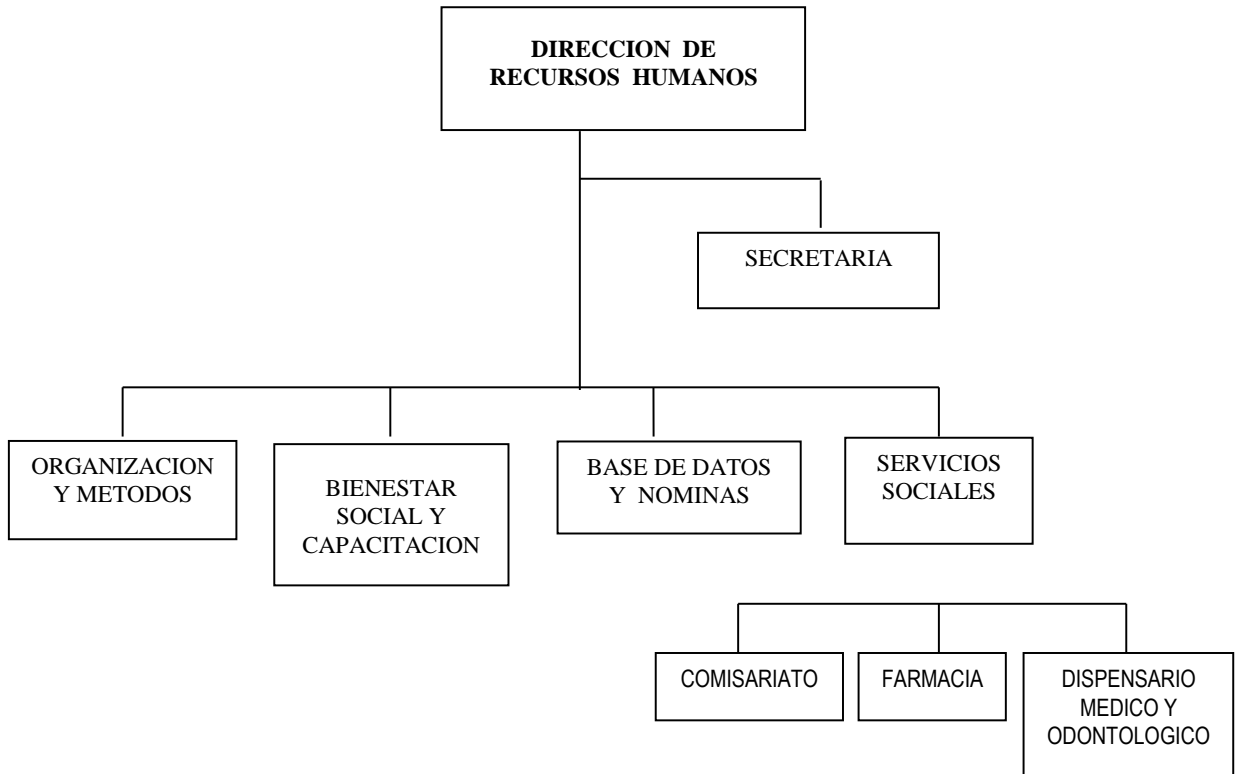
DIRECCION DE RECURSOS HUMANOS

SECRETARIA

ORGANIZACION Y METODOS

BIENESTAR SOCIAL Y CAPACITACION

BASE DE DATOS Y NOMINAS

SERVICIOS SOCIALES

COMISARIATO

FARMACIA

DISPENSARIO MEDICO Y ODONTOLOGICO